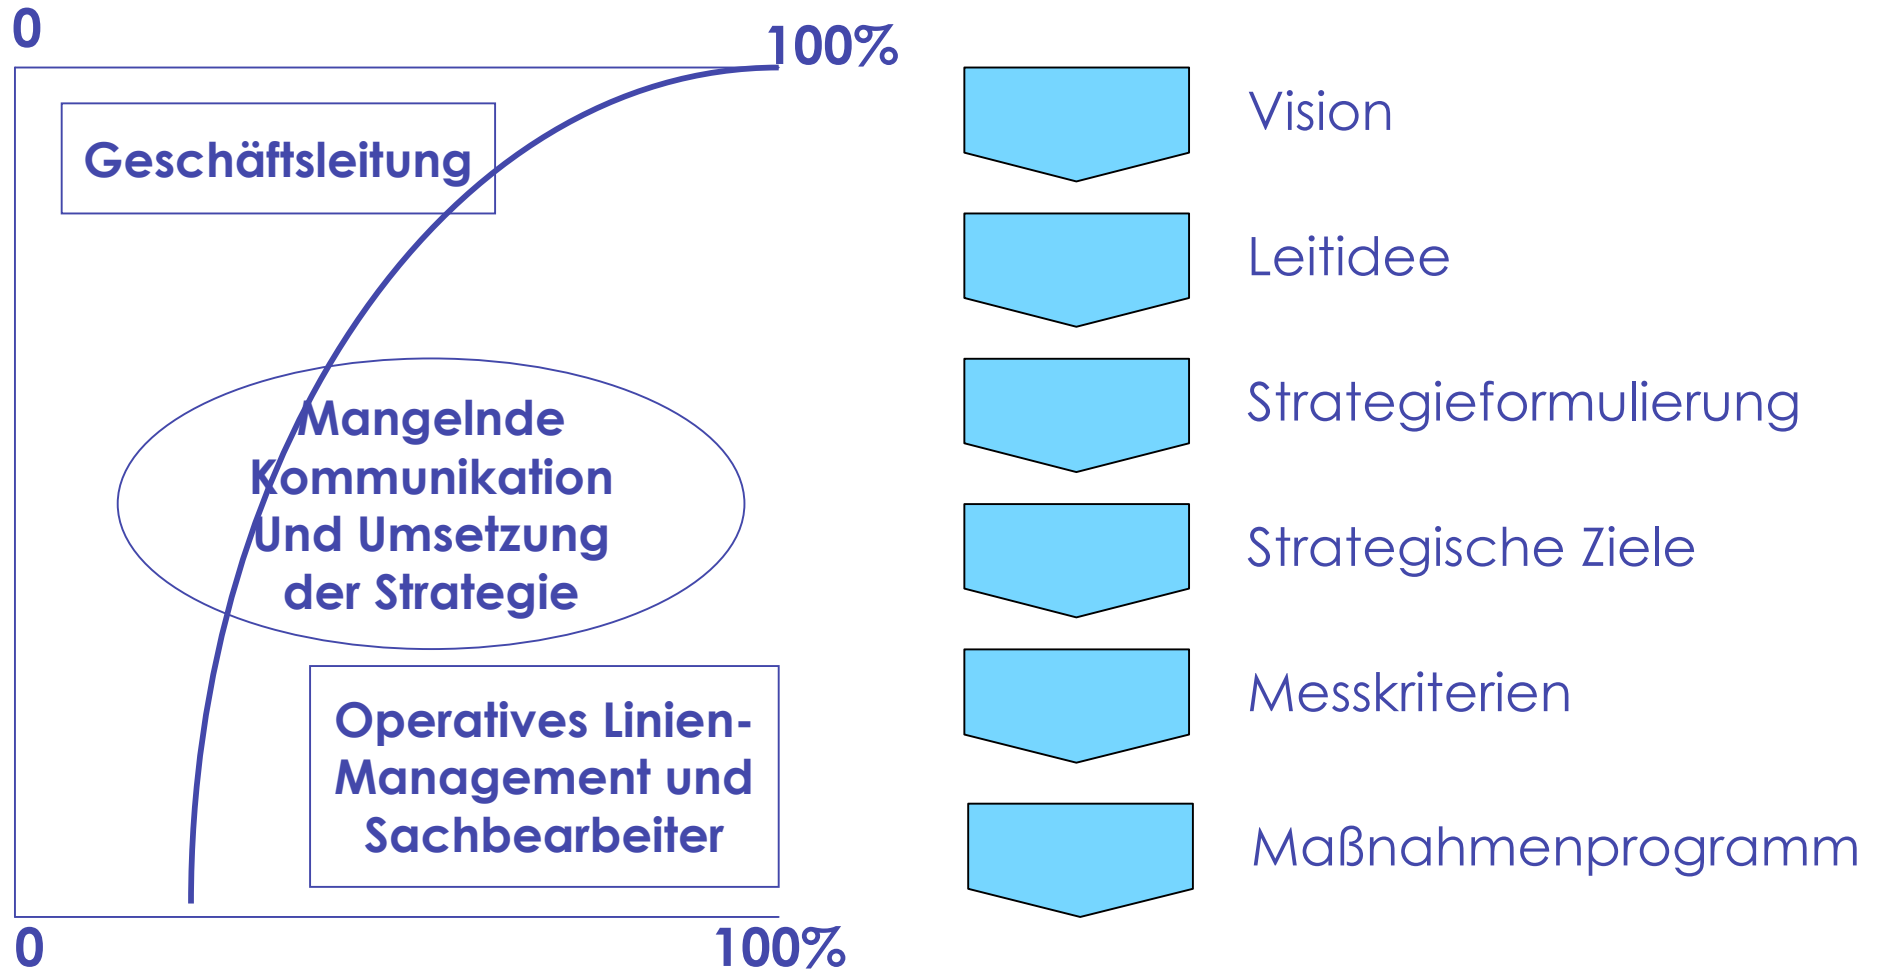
0

100%

Geschäftsleitung

Mangelnde Kommunikation Und Umsetzung der Strategie

Operatives Linien-Management und Sachbearbeiter

0

100%

Vision

Leitidee

Strategieformulierung

Strategische Ziele

Messkriterien

Maßnahmenprogramm